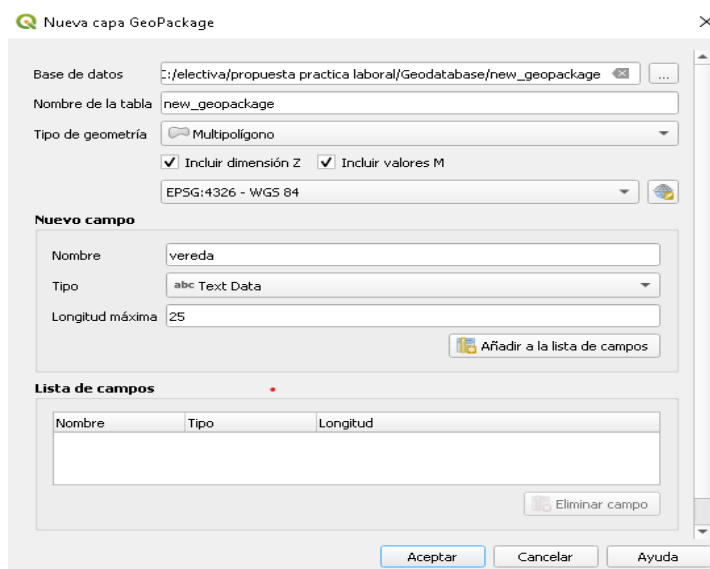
Nueva capa GeoPackage

×

Base de datos
:/electiva/propuesta practica laboral/Geodatabase/new_geopackage
...

Nombre de la tabla
new_geopackage

Tipo de geometría
Multipolígono

Incluir dimensión Z
Incluir valores M

EPSG:4326 - WGS 84

Nuevo campo

Nombre
vereda

Tipo
abc Text Data

Longitud máxima
25

Añadir a la lista de campos

Lista de campos

| Nombre | Tipo | Longitud |
|---|---|---|
| | | |

Eliminar campo

Aceptar
Cancelar
Ayuda